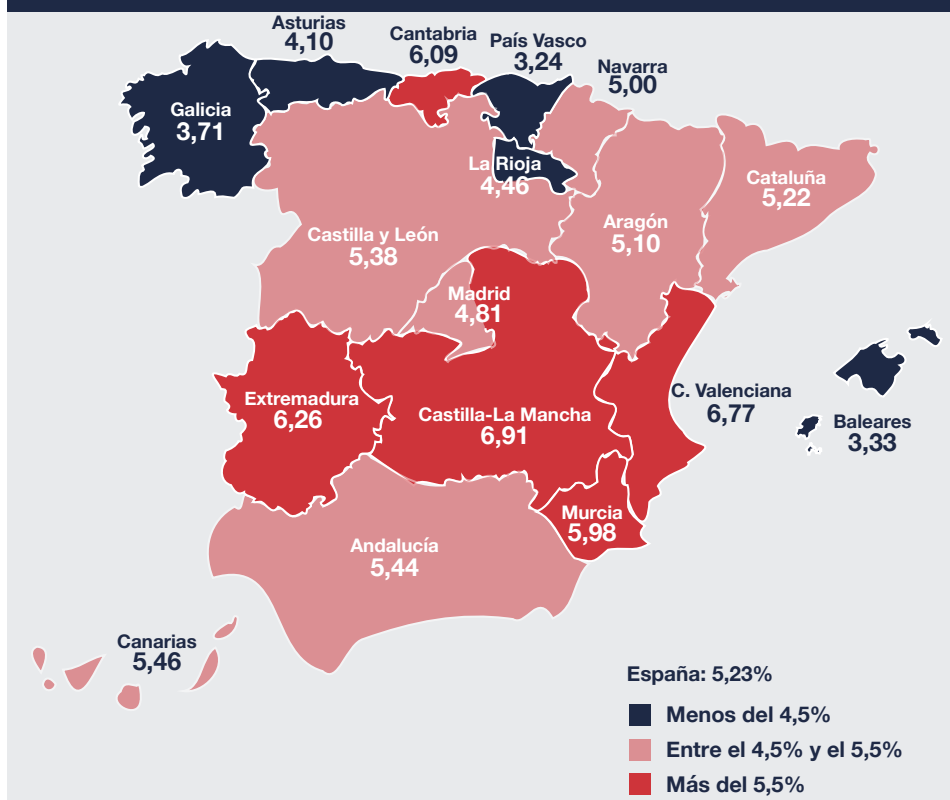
Asturias
4,10

Cantabria
6,09

País Vasco
3,24

Navarra
5,00

Galicia
3,71

La Rioja
4,46

Cataluña
5,22

Castilla y León
5,38

Aragón
5,10

Madrid
4,81

Extremadura
6,26

Castilla-La Mancha
6,91

C. Valenciana
6,77

Baleares
3,33

Murcia
5,98

Andalucía
5,44

Canarias
5,46

España: 5,23%

Menos del 4,5%

Entre el 4,5% y el 5,5%

Más del 5,5%